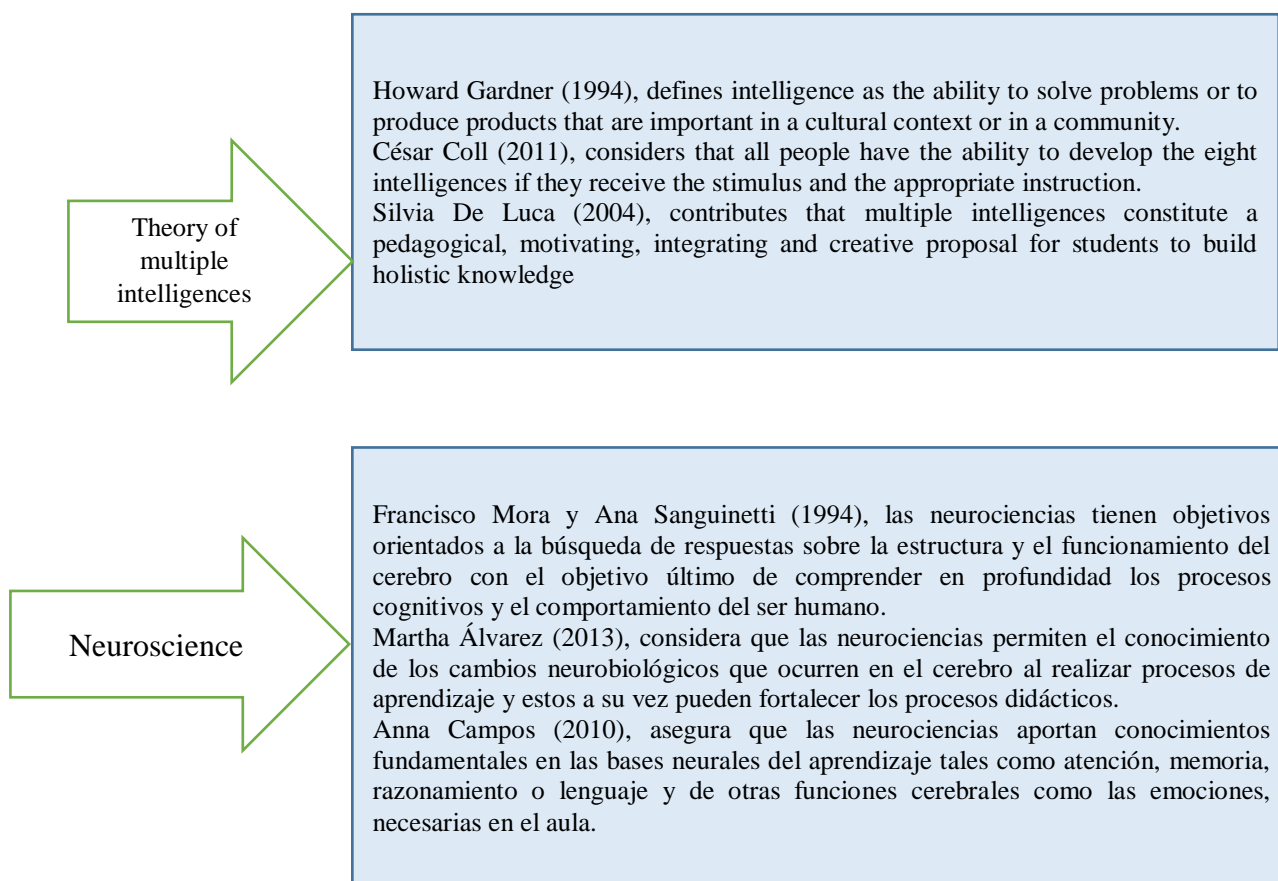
Theory of multiple intelligences

Howard Gardner (1994), defines intelligence as the ability to solve problems or to produce products that are important in a cultural context or in a community.
César Coll (2011), considers that all people have the ability to develop the eight intelligences if they receive the stimulus and the appropriate instruction.
Silvia De Luca (2004), contributes that multiple intelligences constitute a pedagogical, motivating, integrating and creative proposal for students to build holistic knowledge

Neuroscience

Francisco Mora y Ana Sanguinetti (1994), las neurociencias tienen objetivos orientados a la búsqueda de respuestas sobre la estructura y el funcionamiento del cerebro con el objetivo último de comprender en profundidad los procesos cognitivos y el comportamiento del ser humano.
Martha Álvarez (2013), considera que las neurociencias permiten el conocimiento de los cambios neurobiológicos que ocurren en el cerebro al realizar procesos de aprendizaje y estos a su vez pueden fortalecer los procesos didácticos.
Anna Campos (2010), asegura que las neurociencias aportan conocimientos fundamentales en las bases neurales del aprendizaje tales como atención, memoria, razonamiento o lenguaje y de otras funciones cerebrales como las emociones, necesarias en el aula.